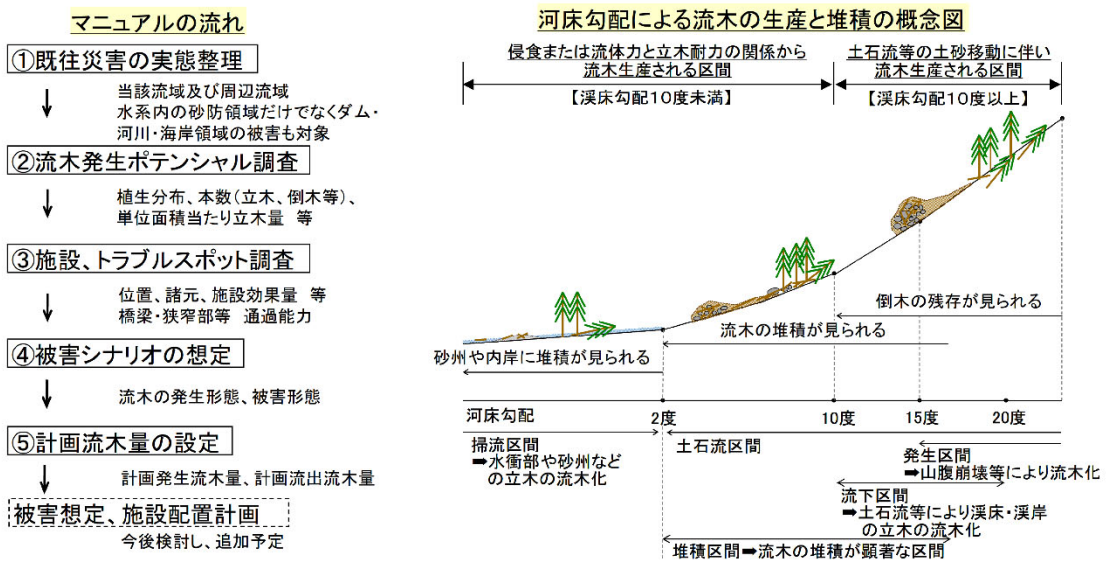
マニュアルの流れ

①既往災害の実態整理

当該流域及び周辺流域
水系内の砂防領域だけでなくダム・河川・海岸領域の被害も対象

②流木発生ポテンシャル調査

植生分布、本数（立木、倒木等）、単位面積当たり立木量　等

③施設、トラブルスポット調査

位置、諸元、施設効果量　等
橋梁・狭窄部等　通過能力

④被害シナリオの想定

流木の発生形態、被害形態

⑤計画流木量の設定

計画発生流木量、計画流出流木量

被害想定、施設配置計画

今後検討し、追加予定

河床勾配による流木の生産と堆積の概念図

侵食または流体力と立木耐力の関係から流木生産される区間

【渓床勾配10度未満】

土石流等の土砂移動に伴い流木生産される区間

【渓床勾配10度以上】

倒木の残存が見られる

流木の堆積が見られる

砂州や内岸に堆積が見られる

河床勾配

2度

10度

15度

20度

掃流区間
➡水衝部や砂州などの立木の流木化

土石流区間

発生区間
➡山腹崩壊等により流木化

流下区間
➡土石流等により渓床・渓岸の立木の流木化

堆積区間➡流木の堆積が顕著な区間